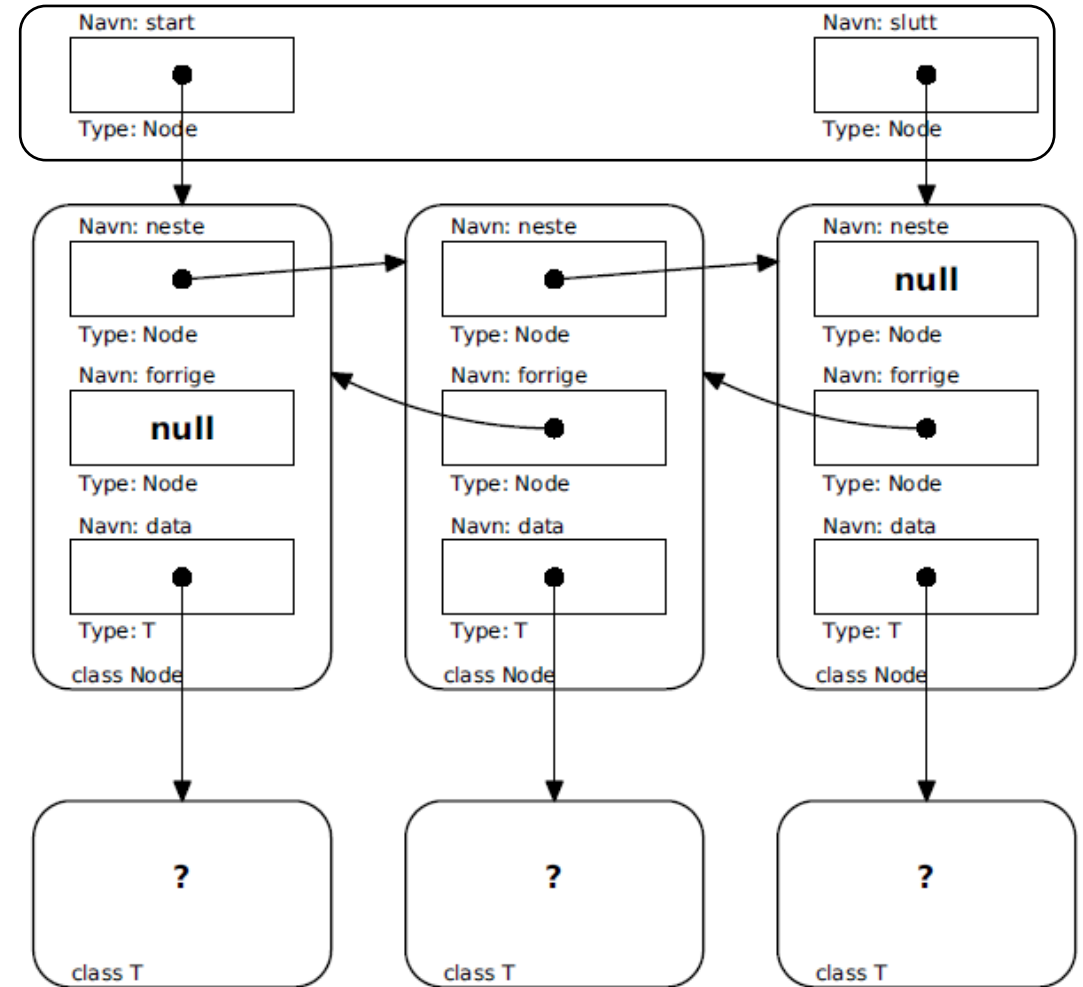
Navn: start

Type: Node

Navn: slutt

Type: Node

Navn: neste

Type: Node

Navn: forrige

null

Type: Node

Navn: data

Type: T

class Node

Navn: neste

Type: Node

Navn: forrige

Type: Node

Navn: data

Type: T

class Node

Navn: neste

null

Type: Node

Navn: forrige

Type: Node

Navn: data

Type: T

class Node

?

class T

?

class T

?

class T